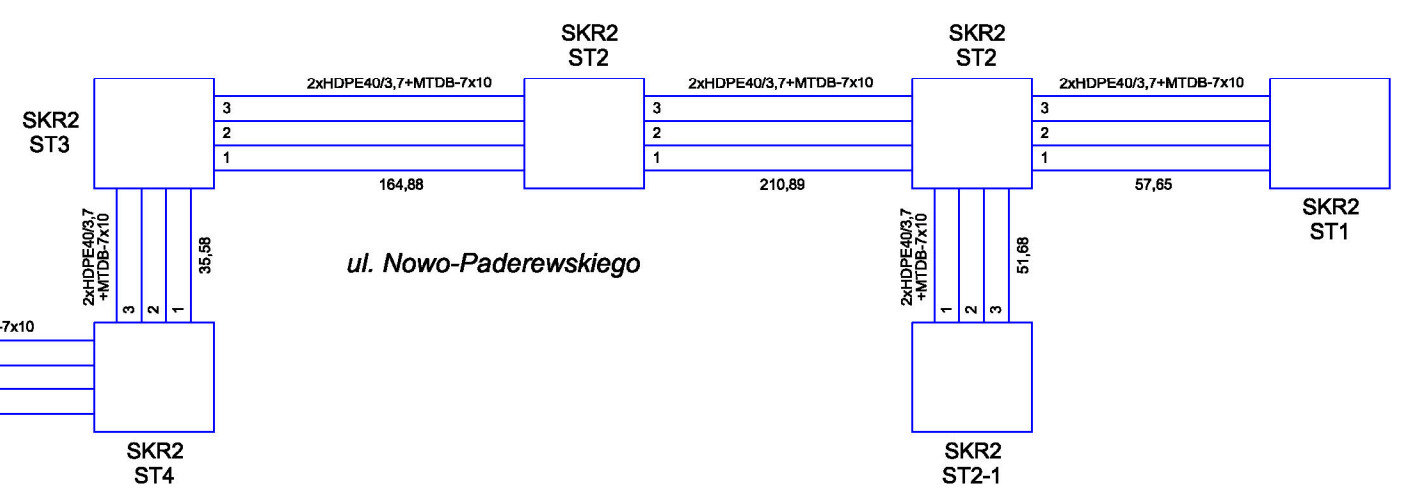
SKR2
ST3

2xHDPE40/3,7+MTDB-7x10

3
2
1

164,88

SKR2
ST2

2xHDPE40/3,7+MTDB-7x10

3
2
1

210,89

SKR2
ST2

2xHDPE40/3,7+MTDB-7x10

3
2
1

57,65

SKR2
ST1

2xHDPE40/3,7
+MTDB-7x10

3 2 1

35,58

ul. Nowo-Paderewskiego

2xHDPE40/3,7
+MTDB-7x10

1 2 3

51,68

-7x10

SKR2
ST4

SKR2
ST2-1